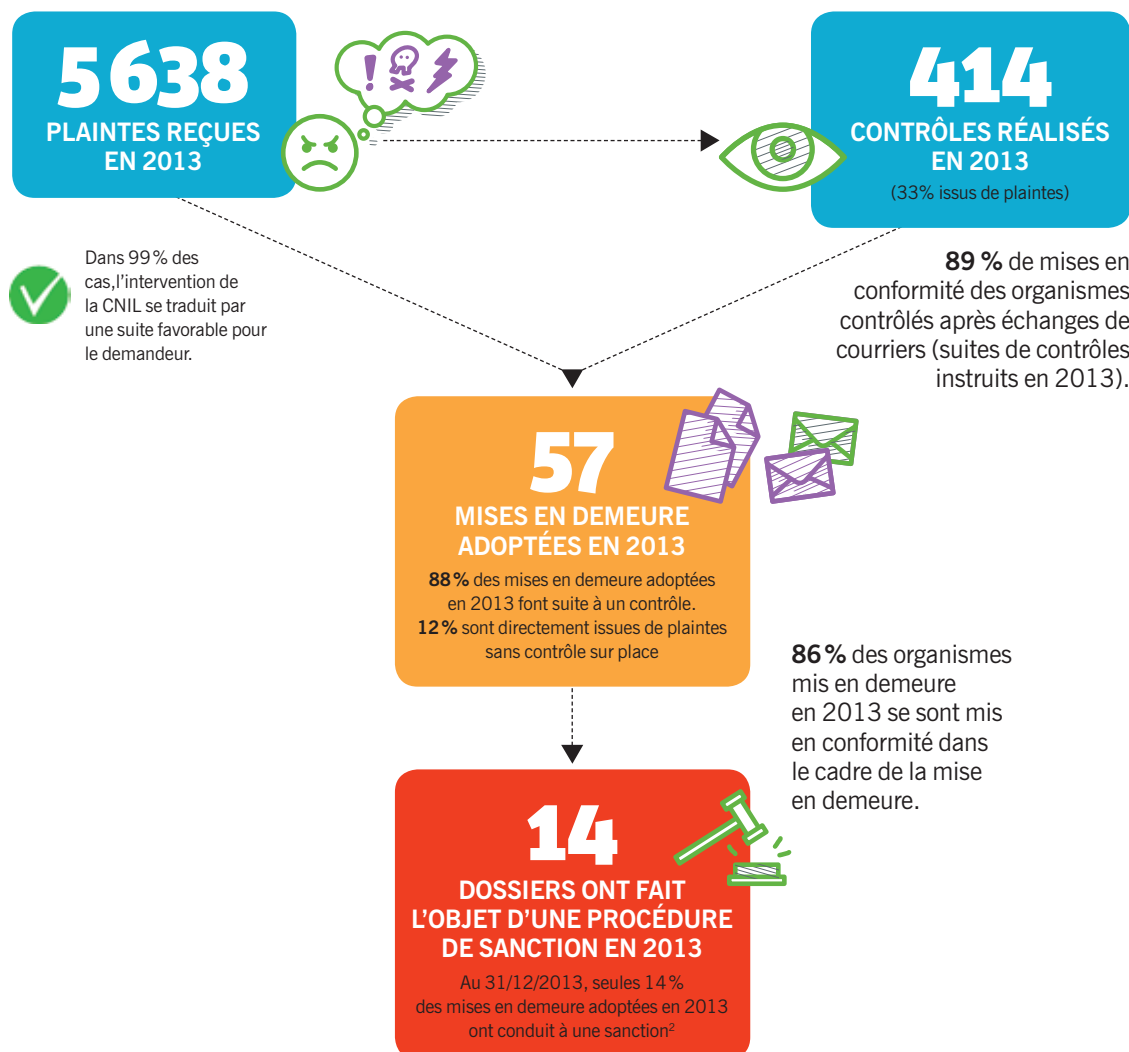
5638
PLAINTES REÇUES EN 2013

414
CONTRÔLES RÉALISÉS EN 2013
(33% issus de plaintes)

Dans 99% des cas,l'intervention de la CNIL se traduit par une suite favorable pour le demandeur.

**89 %** de mises en conformité des organismes contrôlés après échanges de courriers (suites de contrôles instruits en 2013).

57
MISES EN DEMEURE ADOPTÉES EN 2013
**88%** des mises en demeure adoptées en 2013 font suite à un contrôle.
**12%** sont directement issues de plaintes sans contrôle sur place

**86%** des organismes mis en demeure en 2013 se sont mis en conformité dans le cadre de la mise en demeure.

14
DOSSIERS ONT FAIT L'OBJET D'UNE PROCÉDURE DE SANCTION EN 2013
Au 31/12/2013, seules 14% des mises en demeure adoptées en 2013 ont conduit à une sanction$^{2}$